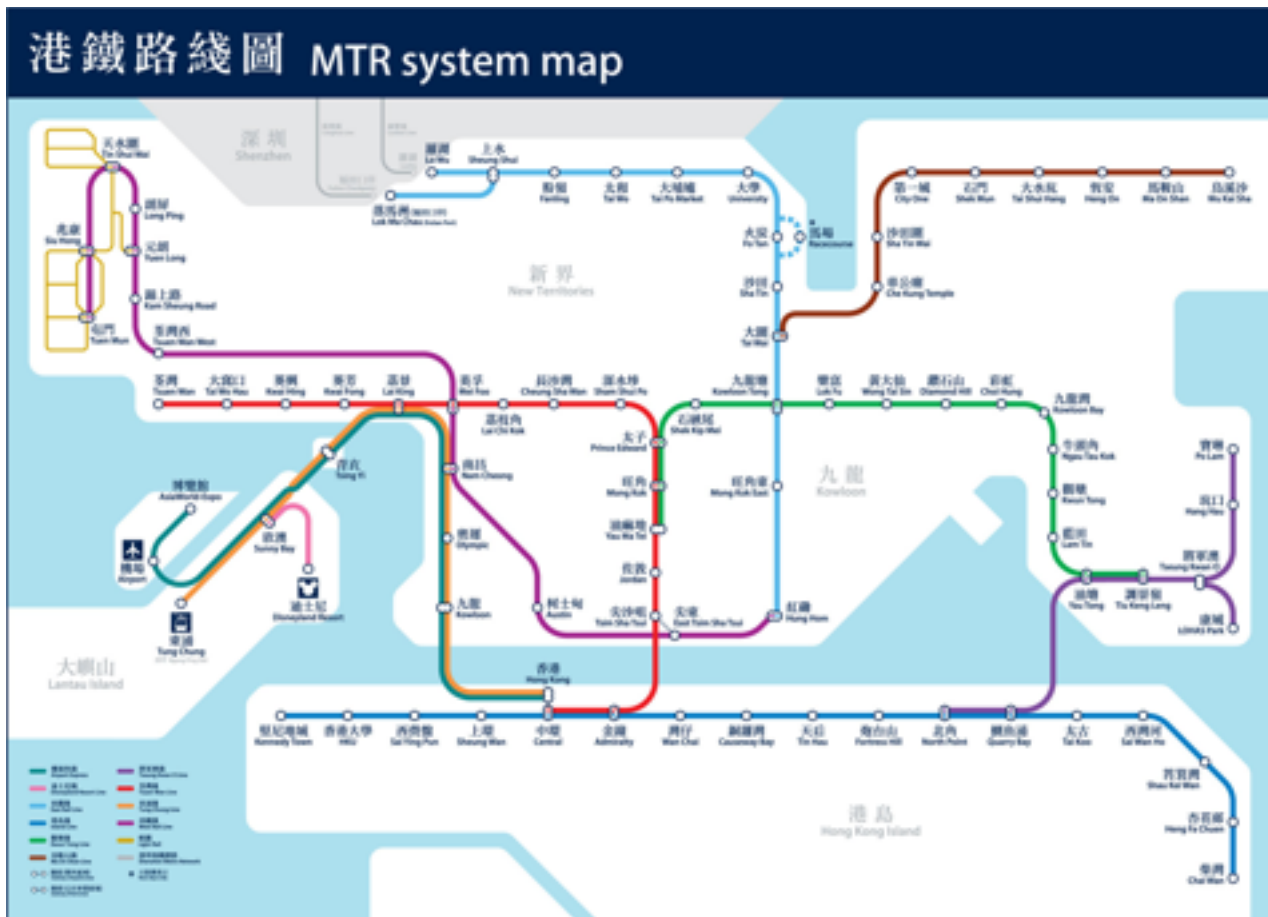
港鐵路綫圖 MTR system map

深圳 Shenzhen

羅湖 Lo Wu
上水 Sheung Shui
落馬洲 Lok Ma Chau
粉嶺 Fanling
太和 Tai Wo
大埔墟 Tai Po Market
大學 University
火炭 Fo Tan
馬場 Racecourse
沙田 Sha Tin
大圍 Tai Wai
第一城 City One
石門 Shek Mun
大水坑 Tai Shui Hang
恆安 Heng On
馬鞍山 Ma On Shan
烏溪沙 Wu Kai Sha
沙田圍 Sha Tin Wai
車公廟 Che Kung Temple

新界 New Territories

天水圍 Tin Shui Wai
朗屏 Long Ping
元朗 Yuen Long
兆康 Siu Hong
錦上路 Kam Sheung Road
屯門 Tuen Mun
荃灣西 Tsuen Wan West

荃灣 Tsuen Wan
大窩口 Tai Wo Hau
葵興 Kwai Hing
葵芳 Kwai Fong
荔景 Lai King
美孚 Mei Foo
荔枝角 Lai Chi Kok
長沙灣 Cheung Sha Wan
深水埗 Sham Shui Po
九龍塘 Kowloon Tong
樂富 Lok Fu
黃大仙 Wong Tai Sin
鑽石山 Diamond Hill
彩虹 Choi Hung
九龍灣 Kowloon Bay
石硤尾 Shek Kip Mei
太子 Prince Edward
旺角 Mong Kok
旺角東 Mong Kok East
油麻地 Yau Ma Tei
佐敦 Jordan
尖沙咀 Tsim Sha Tsui
尖東 East Tsim Sha Tsui
紅磡 Hung Hom
柯士甸 Austin
南昌 Nam Cheong
奧運 Olympic
九龍 Kowloon
九龍 Kowloon
牛頭角 Ngau Tau Kok
觀塘 Kwun Tong
藍田 Lam Tin
油塘 Yau Tong
調景嶺 Tiu Keng Leng
將軍澳 Tseung Kwan O
寶琳 Po Lam
坑口 Hang Hau
康城 LOHAS Park

青衣 Tsing Yi
博覽館 AsiaWorld-Expo
機場 Airport
欣澳 Sunny Bay
迪士尼 Disneyland Resort
東涌 Tung Chung
大嶼山 Lantau Island

香港 Hong Kong
堅尼地城 Kennedy Town
香港大學 HKU
西營盤 Sai Ying Pun
上環 Sheung Wan
中環 Central
金鐘 Admiralty
灣仔 Wan Chai
銅鑼灣 Causeway Bay
天后 Tin Hau
炮台山 Fortress Hill
北角 North Point
鰂魚涌 Quarry Bay
太古 Tai Koo
西灣河 Sai Wan Ho
筲箕灣 Shau Kei Wan
杏花邨 Heng Fa Chuen
柴灣 Chai Wan

港島 Hong Kong Island

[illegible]